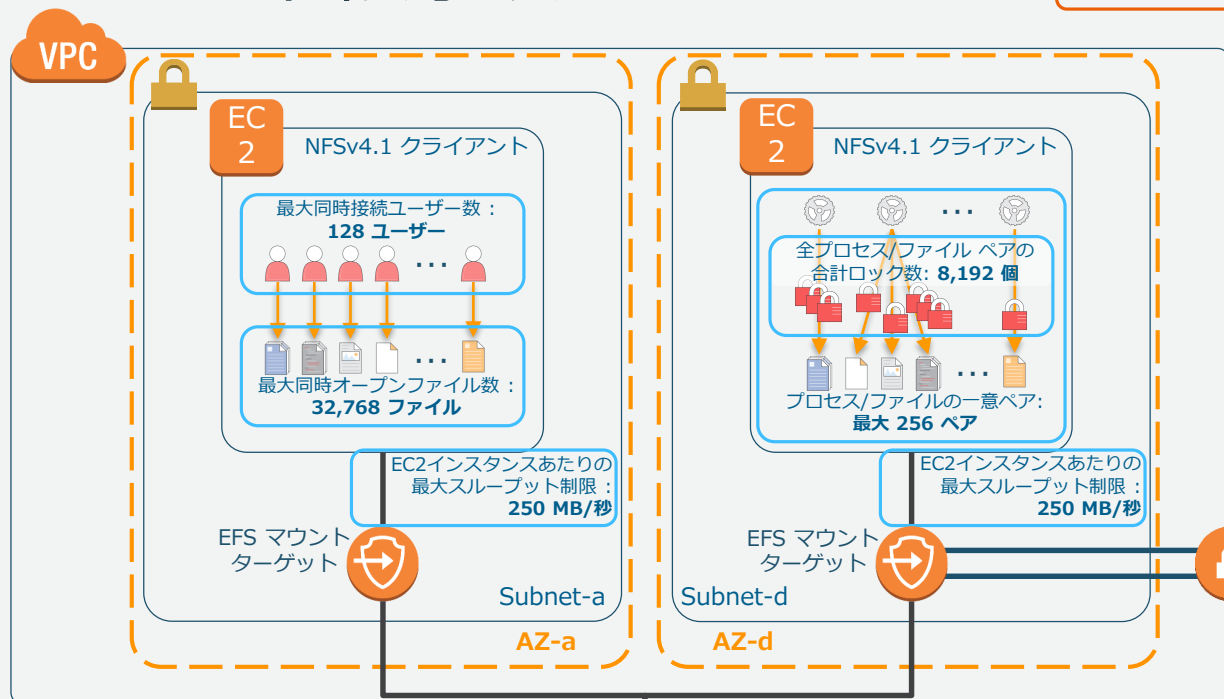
VPC

EC
2

NFSv4.1 クライアント

最大同時接続ユーザー数：
128 ユーザー

. . .

. . .

最大同時オープンファイル数：
32,768 ファイル

EC2インスタンスあたりの
最大スループット制限：
250 MB/秒

EFS マウント
ターゲット

Subnet-a

AZ-a

EC
2

NFSv4.1 クライアント

. . .

全プロセス/ファイル ペアの
合計ロック数: 8,192 個

. . .

プロセス/ファイルの一意ペア:
最大 256 ペア

EC2インスタンスあたりの
最大スループット制限：
250 MB/秒

EFS マウント
ターゲット

Subnet-d

AZ-d